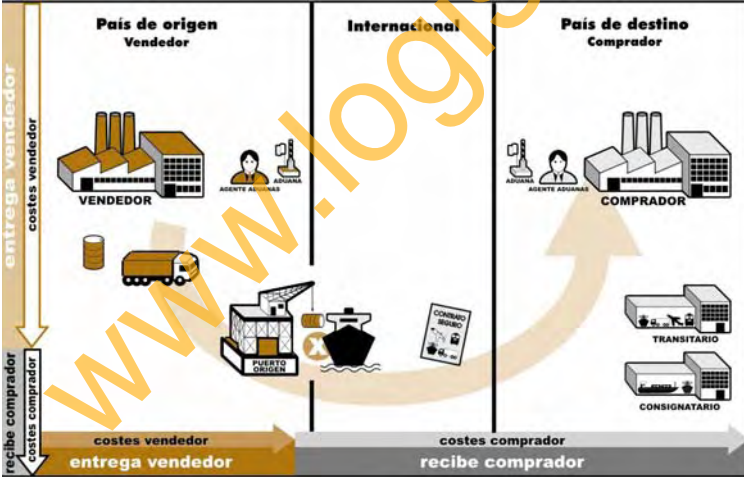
País de origen
Vendedor

Internacional

País de destino
Comprador

www.logis

entrega vendedor
costes vendedor

VENDEDOR
AGENTE ADUANAS
ADUANA

ADUANA
AGENTE ADUANAS
COMPRADOR

PUERTO ORIGEN

CONTRATO SEGURO

TRANSITARIO

CONSIGNATARIO

recibe comprador
costes comprador

costes vendedor
entrega vendedor

costes comprador
recibe comprador